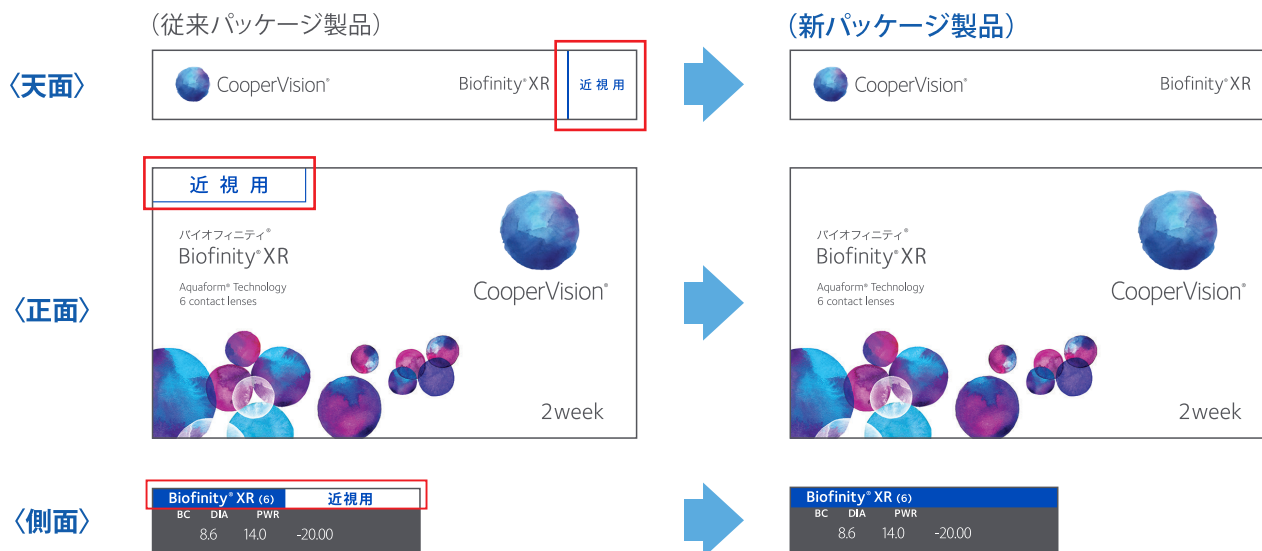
(従来パッケージ製品)

(新パッケージ製品)

〈天面〉

CooperVision®

Biofinity® XR

近視用

CooperVision®

Biofinity® XR

近視用

バイオフィニティ®

Biofinity® XR

Aquaform® Technology

6 contact lenses

CooperVision®

2week

〈正面〉

バイオフィニティ®

Biofinity® XR

Aquaform® Technology

6 contact lenses

CooperVision®

2week

〈側面〉

Biofinity® XR (6)

近視用

| BC | DIA | PWR |
|---|---|---|
| 8.6 | 14.0 | -20.00 |

Biofinity® XR (6)

| BC | DIA | PWR |
|---|---|---|
| 8.6 | 14.0 | -20.00 |